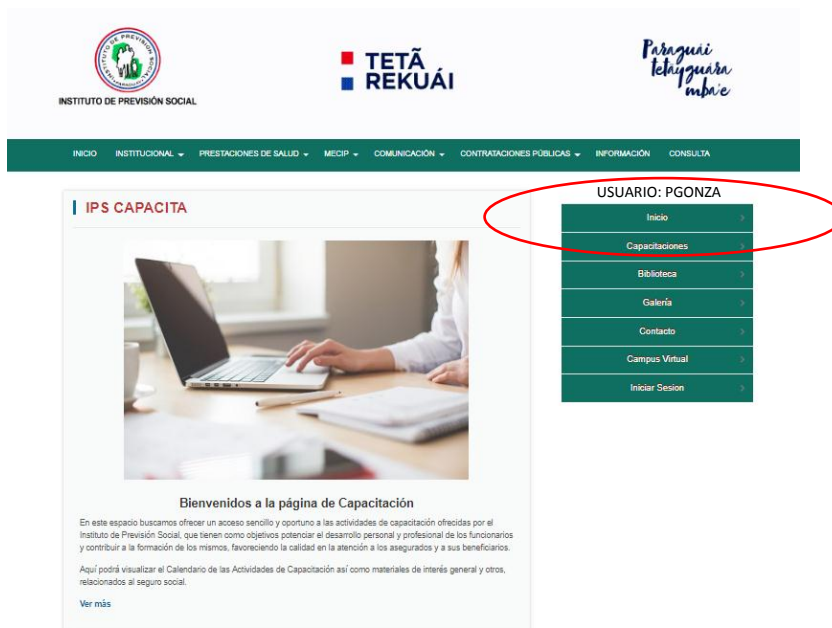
INSTITUTO DE PREVISIÓN SOCIAL

TETÃ REKUÁI

Paraguai tetãyguára mba'e

INICIO INSTITUCIONAL PRESTACIONES DE SALUD MECIP COMUNICACIÓN CONTRATACIONES PÚBLICAS INFORMACIÓN CONSULTA

IPS CAPACITA

USUARIO: PGONZA

Inicio
Capacitaciones
Biblioteca
Galería
Contacto
Campus Virtual
Iniciar Sesion

Bienvenidos a la página de Capacitación

En este espacio buscamos ofrecer un acceso sencillo y oportuno a las actividades de capacitación ofrecidas por el Instituto de Previsión Social, que tienen como objetivos potenciar el desarrollo personal y profesional de los funcionarios y contribuir a la formación de los mismos, favoreciendo la calidad en la atención a los asegurados y a sus beneficiarios.

Aquí podrá visualizar el Calendario de las Actividades de Capacitación así como materiales de interés general y otros, relacionados al seguro social.

Ver más